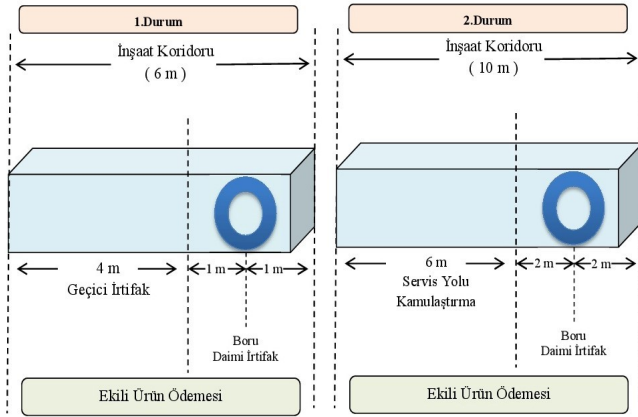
1.Durum

İnşaat Koridoru
( 6 m )

4 m
Geçici İrtifak

1 m

1 m

Boru
Daimi İrtifak

Ekili Ürün Ödemesi

2.Durum

İnşaat Koridoru
( 10 m )

6 m
Servis Yolu
Kamulaştırma

2 m

2 m

Boru
Daimi İrtifak

Ekili Ürün Ödemesi